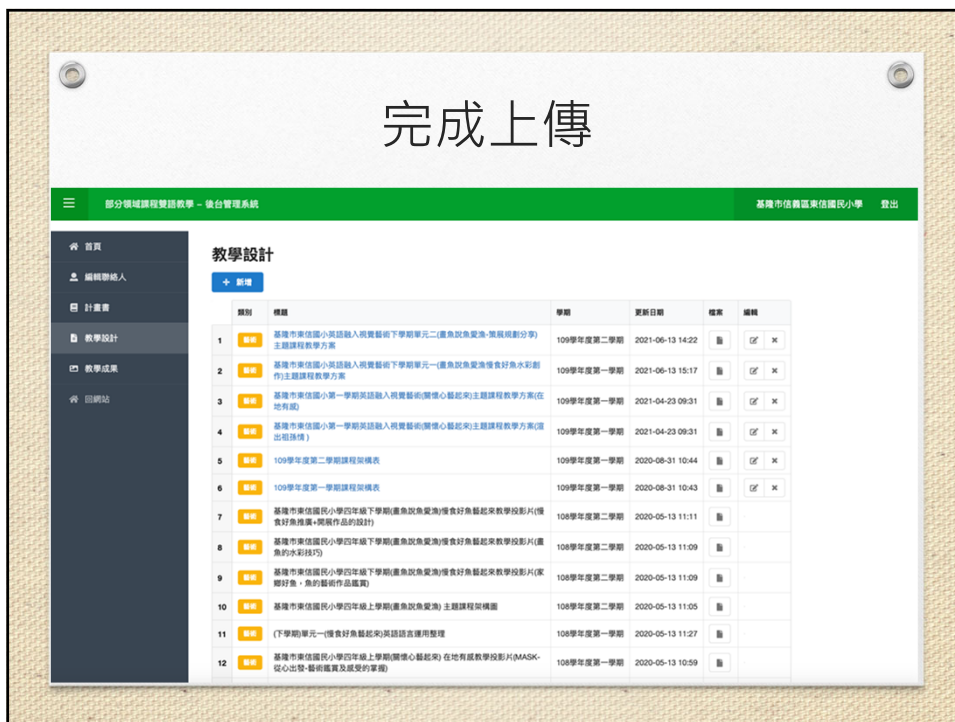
完成上傳

部分領域課程雙語教學 – 後台管理系統

基隆市信義區東信國民小學 登出

首頁

編輯聯絡人

計畫書

教學設計

教學成果

回網站

教學設計

+ 新增

| | 類別 | 標題 | 學期 | 更新日期 | 檔案 | 編輯 |
|---|---|---|---|---|---|---|
| 1 | 藝術 | 基隆市東信國小英語融入視覺藝術下學期單元二(畫魚說魚愛海-策展規劃分享)主題課程教學方案 | 109學年度第二學期 | 2021-06-13 14:22 | | |
| 2 | 藝術 | 基隆市東信國小英語融入視覺藝術下學期單元一(畫魚說魚愛海-慢食好魚水彩創作)主題課程教學方案 | 109學年度第一學期 | 2021-06-13 15:17 | | |
| 3 | 藝術 | 基隆市東信國小第一學期英語融入視覺藝術(關懷心藝起來)主題課程教學方案(在地有感) | 109學年度第一學期 | 2021-04-23 09:31 | | |
| 4 | 藝術 | 基隆市東信國小第一學期英語融入視覺藝術(關懷心藝起來)主題課程教學方案(演出祖孫情) | 109學年度第一學期 | 2021-04-23 09:31 | | |
| 5 | 藝術 | 109學年度第二學期課程架構表 | 109學年度第一學期 | 2020-08-31 10:44 | | |
| 6 | 藝術 | 109學年度第一學期課程架構表 | 109學年度第一學期 | 2020-08-31 10:43 | | |
| 7 | 藝術 | 基隆市東信國民小學四年級下學期(畫魚說魚愛海)慢食好魚藝起來教學投影片(慢食好魚推廣+間展作品的設計) | 108學年度第二學期 | 2020-05-13 11:11 | | |
| 8 | 藝術 | 基隆市東信國民小學四年級下學期(畫魚說魚愛海)慢食好魚藝起來教學投影片(畫魚的水彩技巧) | 108學年度第二學期 | 2020-05-13 11:09 | | |
| 9 | 藝術 | 基隆市東信國民小學四年級下學期(畫魚說魚愛海)慢食好魚藝起來教學投影片(家鄉好魚，魚的藝術作品鑑賞) | 108學年度第二學期 | 2020-05-13 11:09 | | |
| 10 | 藝術 | 基隆市東信國民小學四年級上學期(畫魚說魚愛海) 主題課程架構圖 | 108學年度第二學期 | 2020-05-13 11:05 | | |
| 11 | 藝術 | (下學期)單元一(慢食好魚藝起來)英語語言運用整理 | 108學年度第二學期 | 2020-05-13 11:27 | | |
| 12 | 藝術 | 基隆市東信國民小學四年級上學期(關懷心藝起來) 在地有感教學投影片(MASK-從心出發-藝術鑑賞及感受的掌握) | 108學年度第一學期 | 2020-05-13 10:59 | | |